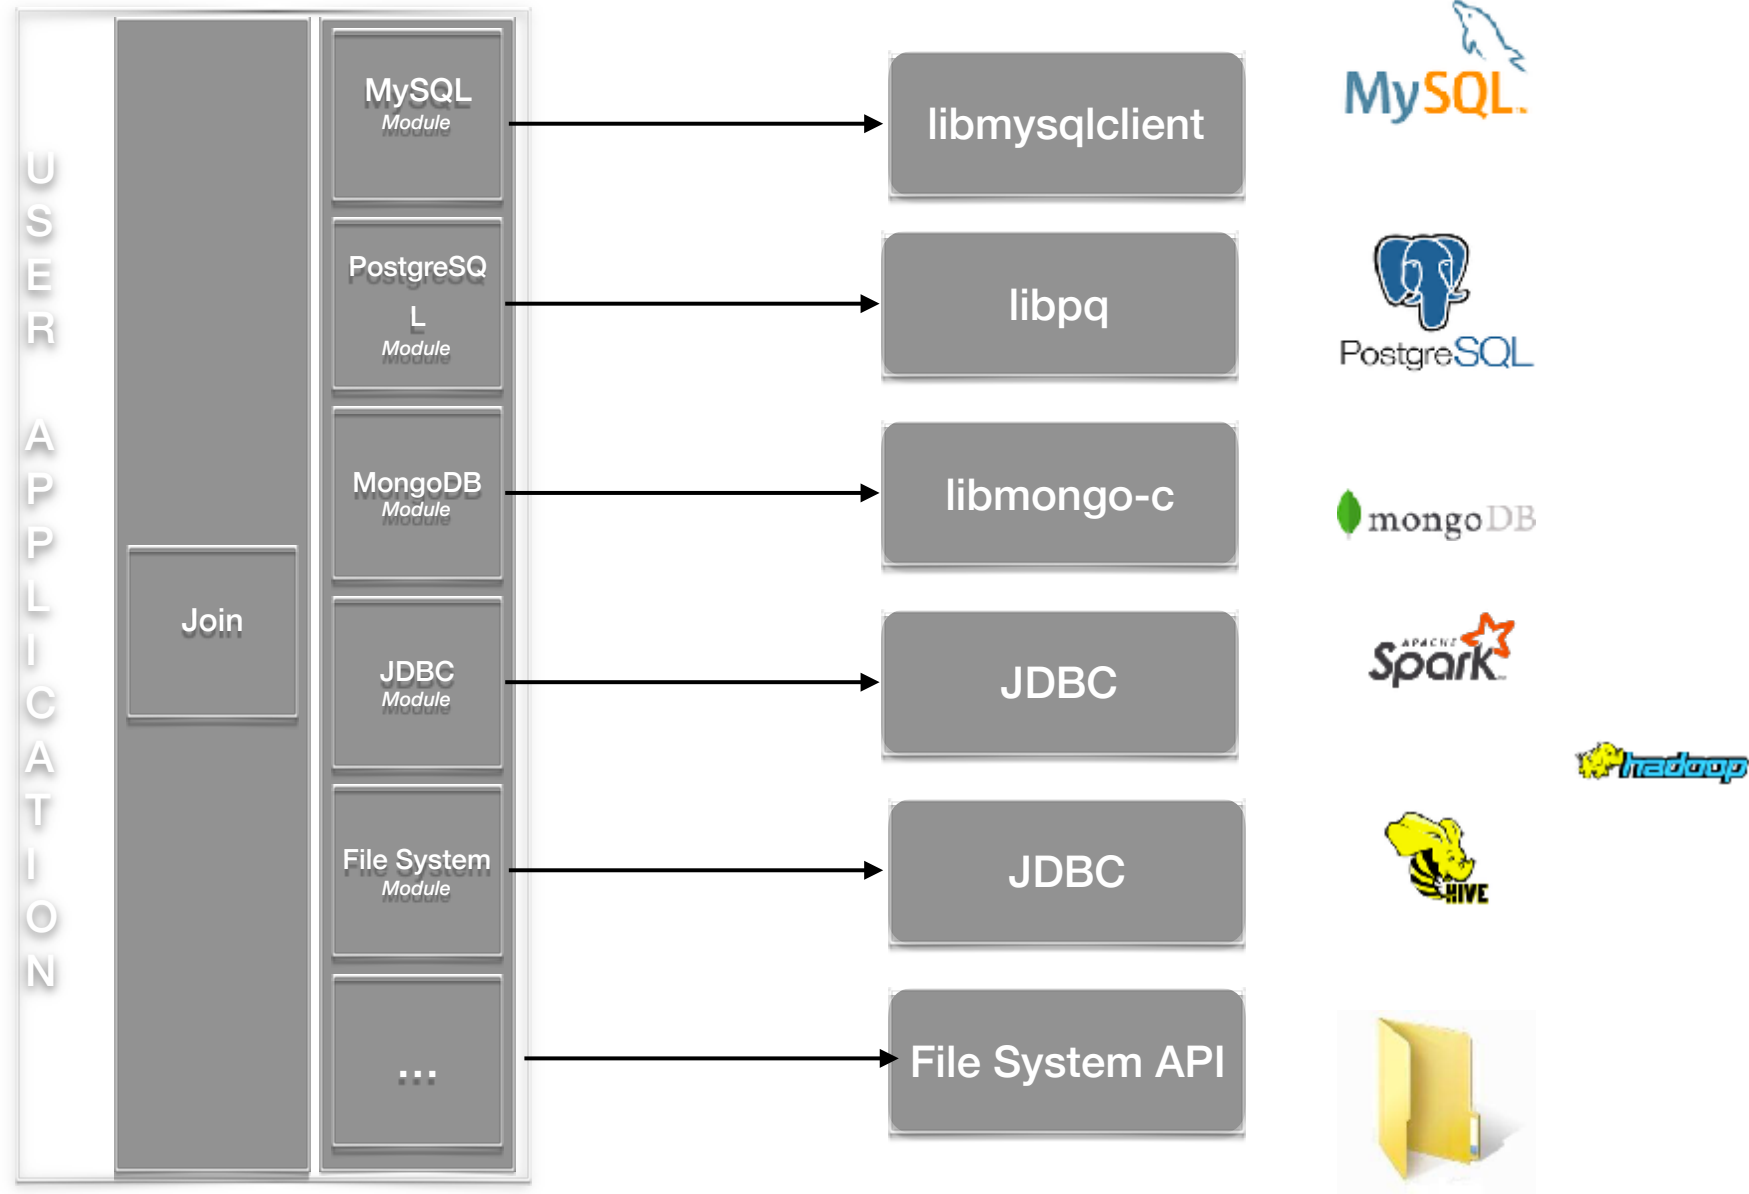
USER APPLICATION

Join

MySQL
Module

PostgreSQL
Module

MongoDB
Module

JDBC
Module

File System
Module

...

libmysqlclient

libpq

libmongo-c

JDBC

JDBC

File System API

MySQL

PostgreSQL

mongoDB

APACHE Spark

hadoop

HIVE